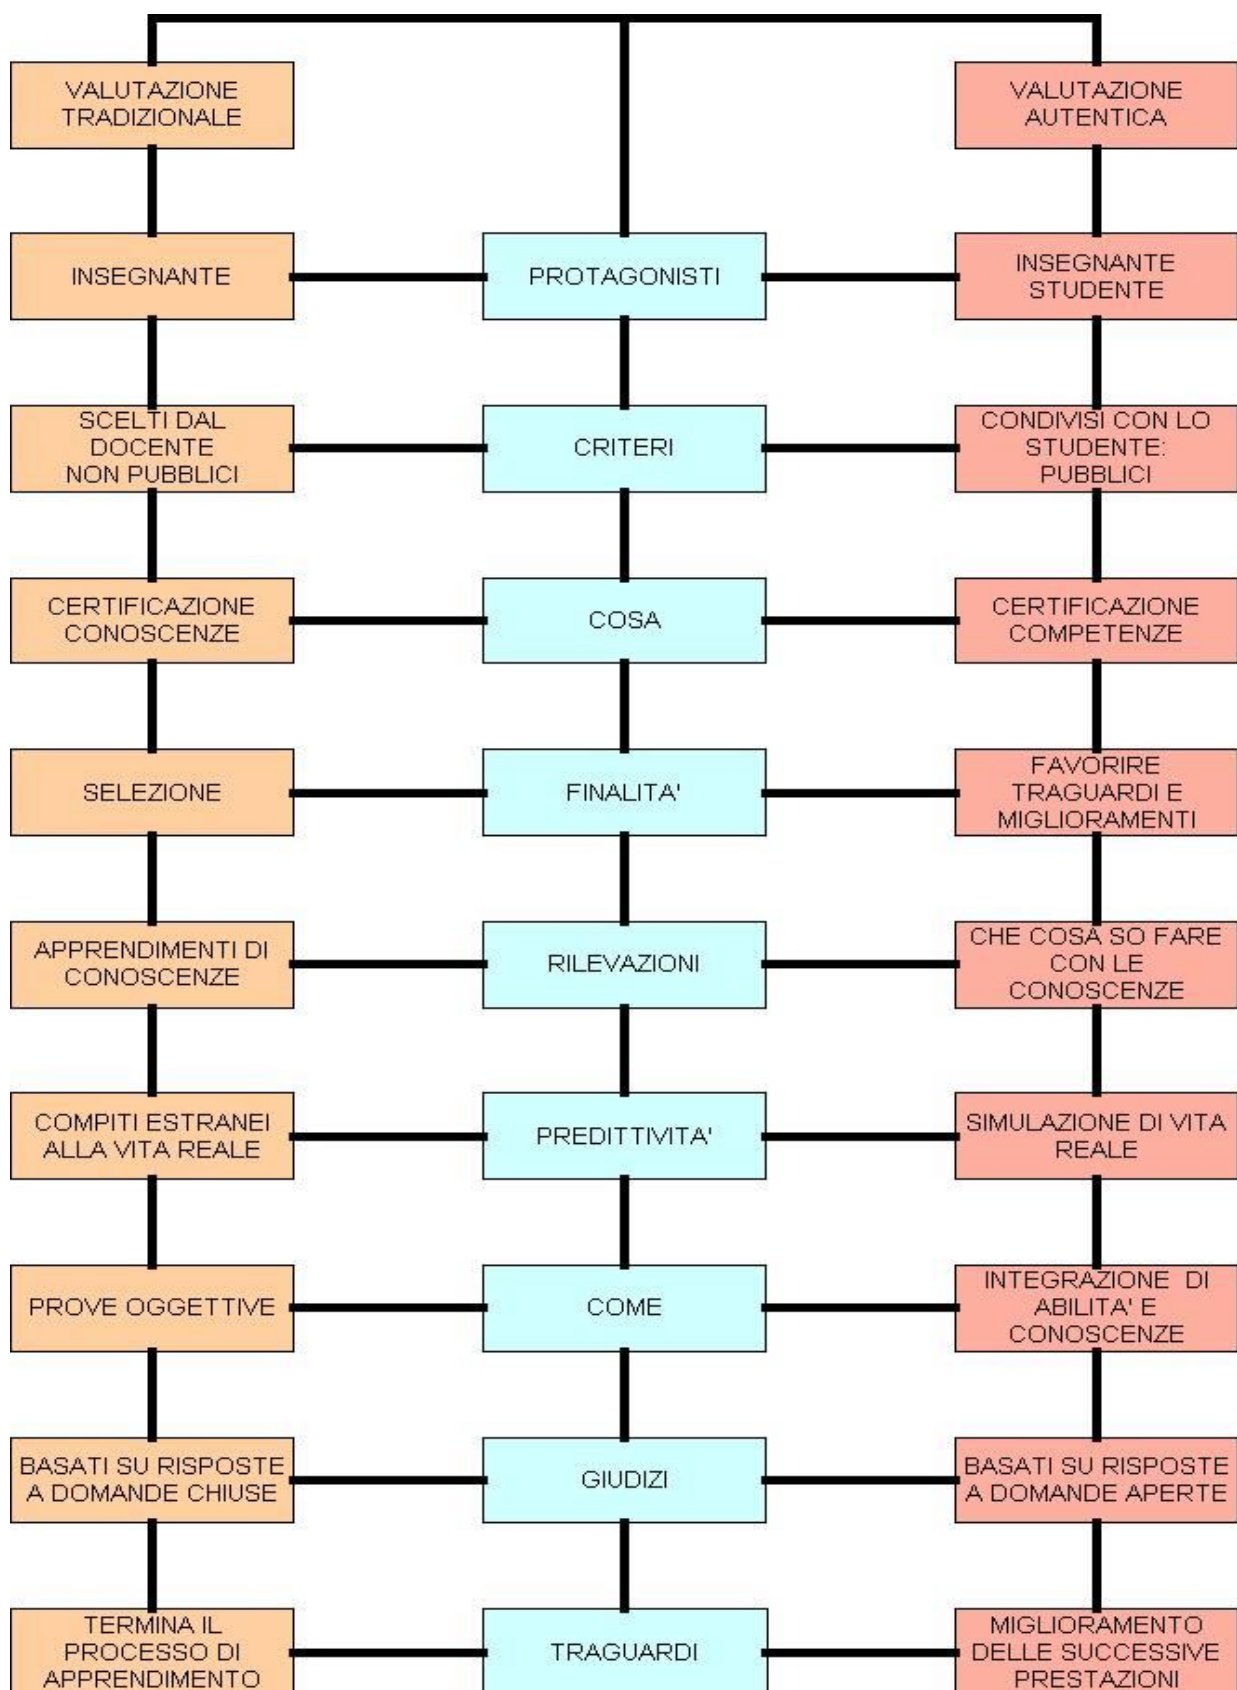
VALUTAZIONE TRADIZIONALE

VALUTAZIONE AUTENTICA

INSEGNANTE

PROTAGONISTI

INSEGNANTE STUDENTE

SCELTI DAL DOCENTE NON PUBBLICI

CRITERI

CONDIVISI CON LO STUDENTE: PUBBLICI

CERTIFICAZIONE CONOSCENZE

COSA

CERTIFICAZIONE COMPETENZE

SELEZIONE

FINALITA'

FAVORIRE TRAGUARDI E MIGLIORAMENTI

APPRENDIMENTI DI CONOSCENZE

RILEVAZIONI

CHE COSA SO FARE CON LE CONOSCENZE

COMPITI ESTRANEI ALLA VITA REALE

PREDITTIVITA'

SIMULAZIONE DI VITA REALE

PROVE OGGETTIVE

COME

INTEGRAZIONE DI ABILITA' E CONOSCENZE

BASATI SU RISPOSTE A DOMANDE CHIUSE

GIUDIZI

BASATI SU RISPOSTE A DOMANDE APERTE

TERMINA IL PROCESSO DI APPRENDIMENTO

TRAGUARDI

MIGLIORAMENTO DELLE SUCCESSIVE PRESTAZIONI